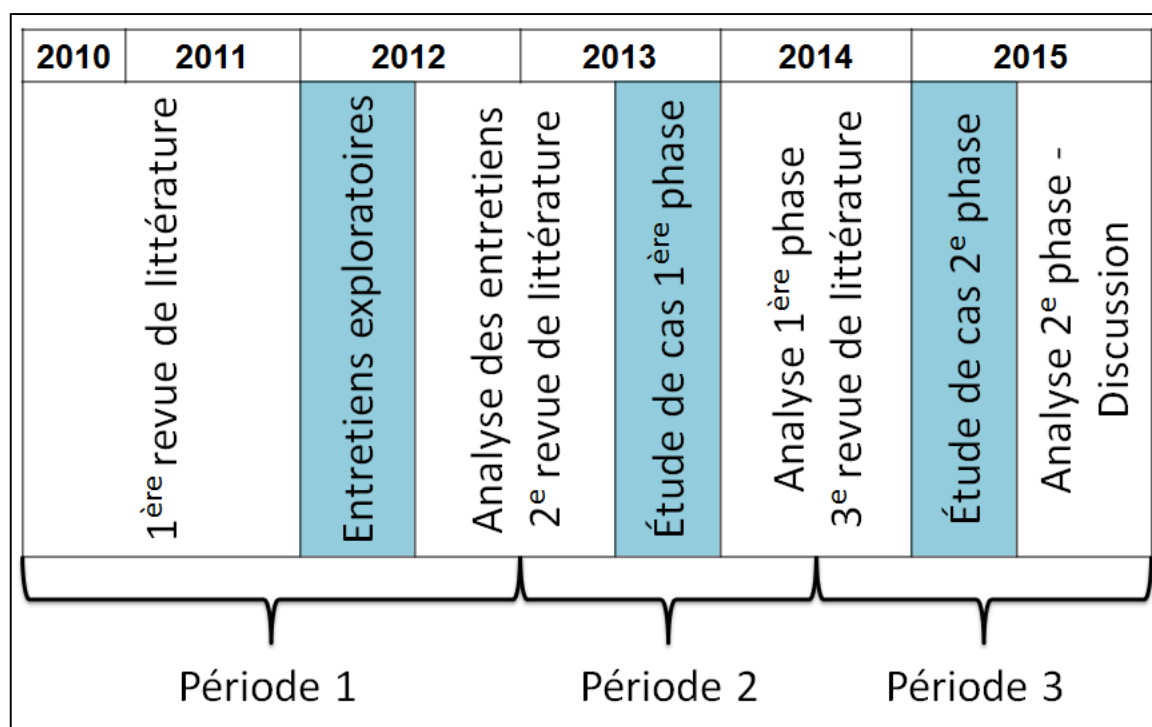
| 2010 | 2011 | 2012 | | 2013 | | 2014 | 2015 | |
|---|---|---|---|---|---|---|---|---|
| 1$^{ère}$ revue de littérature | | Entretiens exploratoires | Analyse des entretiens 2$^{e}$ revue de littérature | Étude de cas 1$^{ère}$ phase | Analyse 1$^{ère}$ phase 3$^{e}$ revue de littérature | | Étude de cas 2$^{e}$ phase | Analyse 2$^{e}$ phase - Discussion |

Période 1

Période 2

Période 3